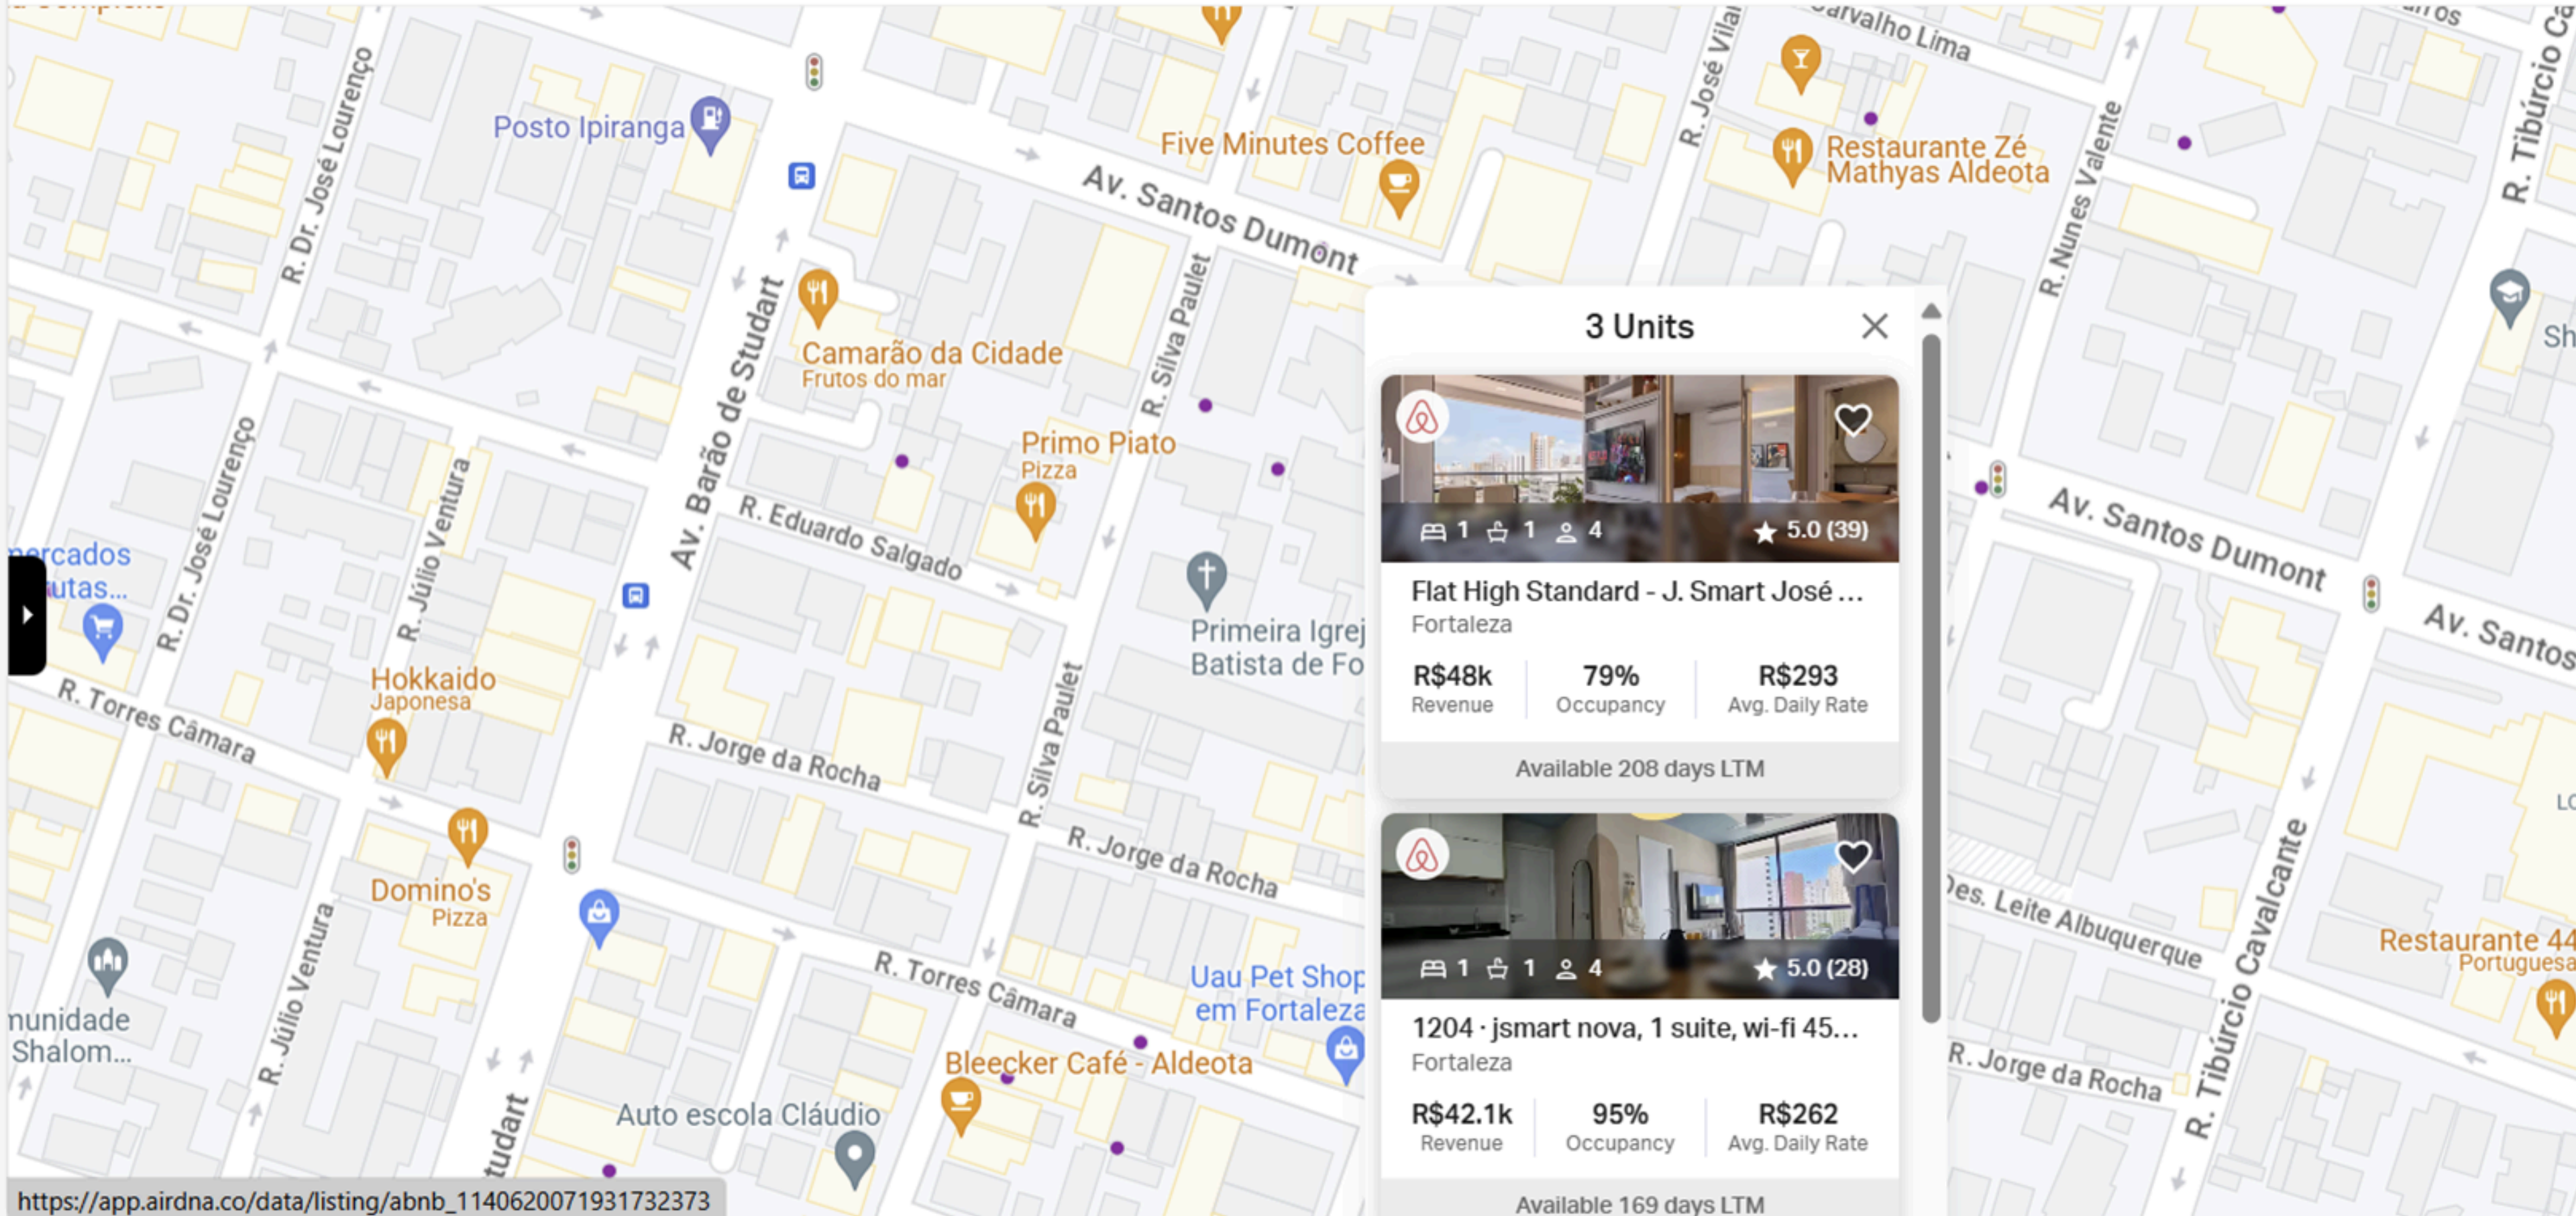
Posto Ipiranga
R. Dr. José Lourenço
Five Minutes Coffee
Av. Santos Dumont
R. José Vilar
Carvalho Lima
Restaurante Zé Mathyas Aldeota
R. Nunes Valente
R. Tibúrcio Ca
Av. Barão de Studart
Camarão da Cidade
Frutos do mar
R. Silva Paulet
Primo Piato
Pizza
R. Eduardo Salgado
R. Dr. José Lourenço
R. Júlio Ventura
ercados
utas...
Hokkaido
Japonesa
R. Torres Câmara
R. Jorge da Rocha
R. Silva Paulet
Primeira Igrej
Batista de Fo
R. Jorge da Rocha
Domino's
Pizza
R. Júlio Ventura
nunidade
Shalom...
R. Torres Câmara
Uau Pet Shop
em Fortaleza
Bleecker Café - Aldeota
Auto escola Cláudio
tudart
https://app.airdna.co/data/listing/abnb_1140620071931732373
Av. Santos Dumont
Av. Santos
Des. Leite Albuquerque
R. Tibúrcio Cavalcante
Restaurante 44
Portuguesa
R. Jorge da Rocha
Sh
LC

3 Units

1 1 4 ★ 5.0 (39)
Flat High Standard - J. Smart José ...
Fortaleza
R$48k
Revenue
79%
Occupancy
R$293
Avg. Daily Rate
Available 208 days LTM

1 1 4 ★ 5.0 (28)
1204 · jsmart nova, 1 suite, wi-fi 45...
Fortaleza
R$42.1k
Revenue
95%
Occupancy
R$262
Avg. Daily Rate
Available 169 days LTM